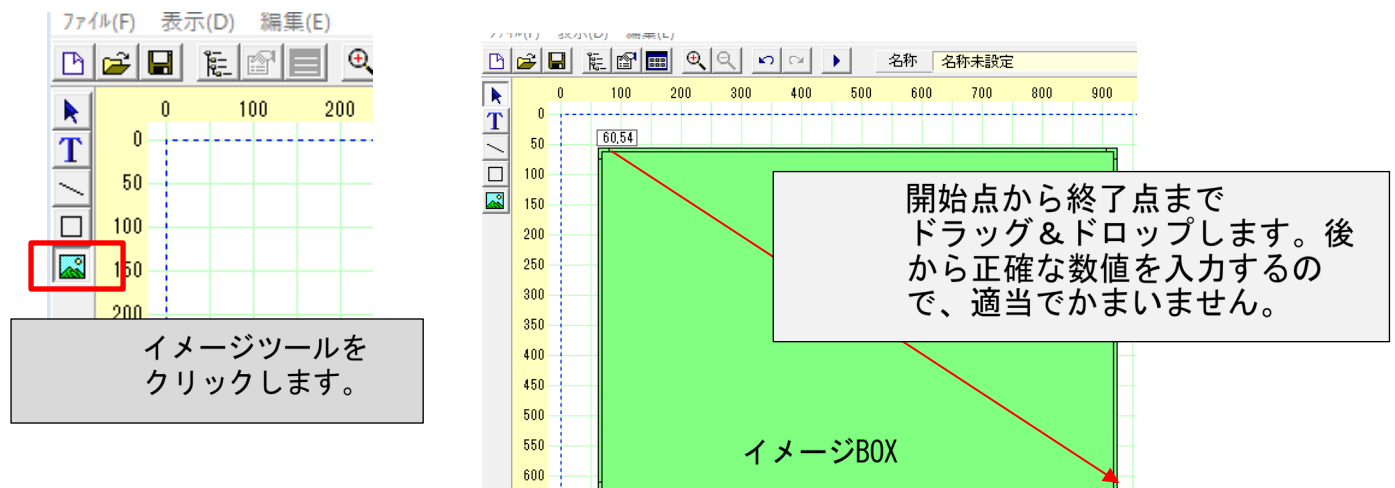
ﾌｧｲﾙ(F) 表示(D) 編集(E)

0 100 200

0
50
100
150
200

イメージツールをクリックします。

名称 名称未設定

0 100 200 300 400 500 600 700 800 900

0
50
100
150
200
250
300
350
400
450
500
550
600

60,54

開始点から終了点までドラッグ＆ドロップします。後から正確な数値を入力するので、適当でかまいません。

イメージBOX